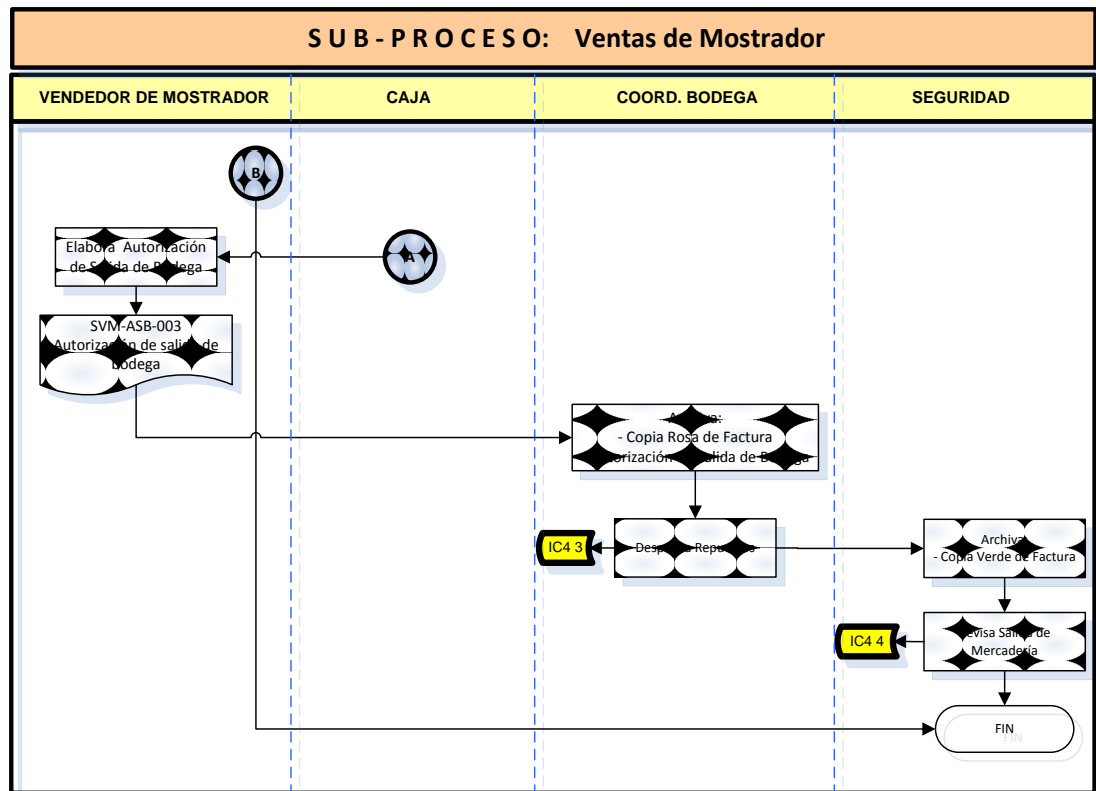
S U B - P R O C E S O: Ventas de Mostrador

VENDEDOR DE MOSTRADOR

CAJA

COORD. BODEGA

SEGURIDAD

B

Elabora Autorización de S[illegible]ida de B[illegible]dega

A

SVM-ASB-003
Autoriza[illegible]n de salid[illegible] de Bodega

A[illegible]a:
- Copia Rosa de Factura
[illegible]orización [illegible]alida de B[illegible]ga

IC4 3

Desp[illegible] Rep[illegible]

Archiva
- Copia Verde de Factura

IC4 4

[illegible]evisa Sal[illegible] de Mercadería

FIN